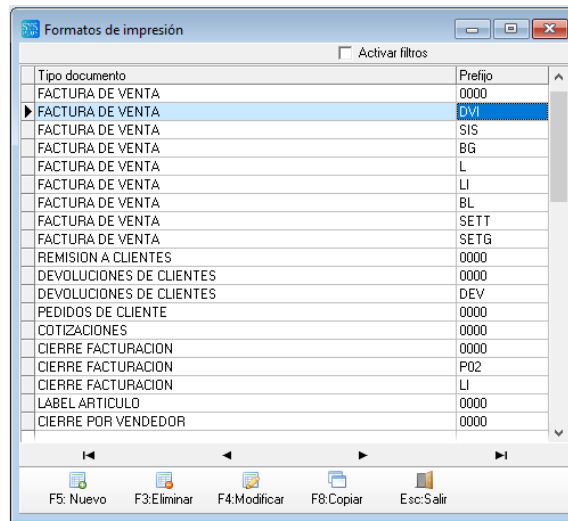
Formatos de impresión

Activar filtros

| Tipo documento | Prefijo |
|---|---|
| FACTURA DE VENTA | 0000 |
| FACTURA DE VENTA | DVI |
| FACTURA DE VENTA | SIS |
| FACTURA DE VENTA | BG |
| FACTURA DE VENTA | L |
| FACTURA DE VENTA | LI |
| FACTURA DE VENTA | BL |
| FACTURA DE VENTA | SETT |
| FACTURA DE VENTA | SETG |
| REMISION A CLIENTES | 0000 |
| DEVOLUCIONES DE CLIENTES | 0000 |
| DEVOLUCIONES DE CLIENTES | DEV |
| PEDIDOS DE CLIENTE | 0000 |
| COTIZACIONES | 0000 |
| CIERRE FACTURACION | 0000 |
| CIERRE FACTURACION | P02 |
| CIERRE FACTURACION | LI |
| LABEL ARTICULO | 0000 |
| CIERRE POR VENDEDOR | 0000 |

F5: Nuevo F3:Eliminar F4:Modificar F8:Copiar Esc:Salir